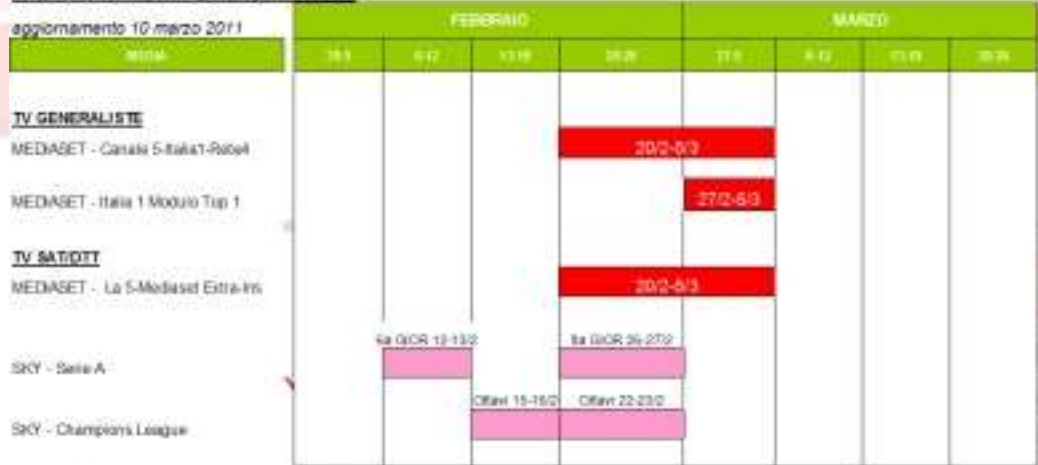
aggiornamento 10 marzo 2011

| MEDIA | FEBBRAIO 30-5 | 6-12 | 13-19 | 20-26 | MARZO 27-5 | 6-12 | 13-19 | 20-26 |
|---|---|---|---|---|---|---|---|---|
| TV GENERALISTE | | | | | | | | |
| MEDIASET - Canale 5-Italia1-Rete4 | | | | 20/2-5/3 | 20/2-5/3 | | | |
| MEDIASET - Italia 1 Modulo Top 1 | | | | | 27/2-5/3 | | | |
| TV SAT/DTT | | | | | | | | |
| MEDIASET - La 5-Mediaset Extra-Iris | | | | 20/2-5/3 | 20/2-5/3 | | | |
| SKY - Serie A | | 6a GIOR 12-13/2 | | 8a GIOR 26-27/2 | | | | |
| SKY - Champions League | | | Ottavi 15-16/2 | Ottavi 22-23/2 | | | | |